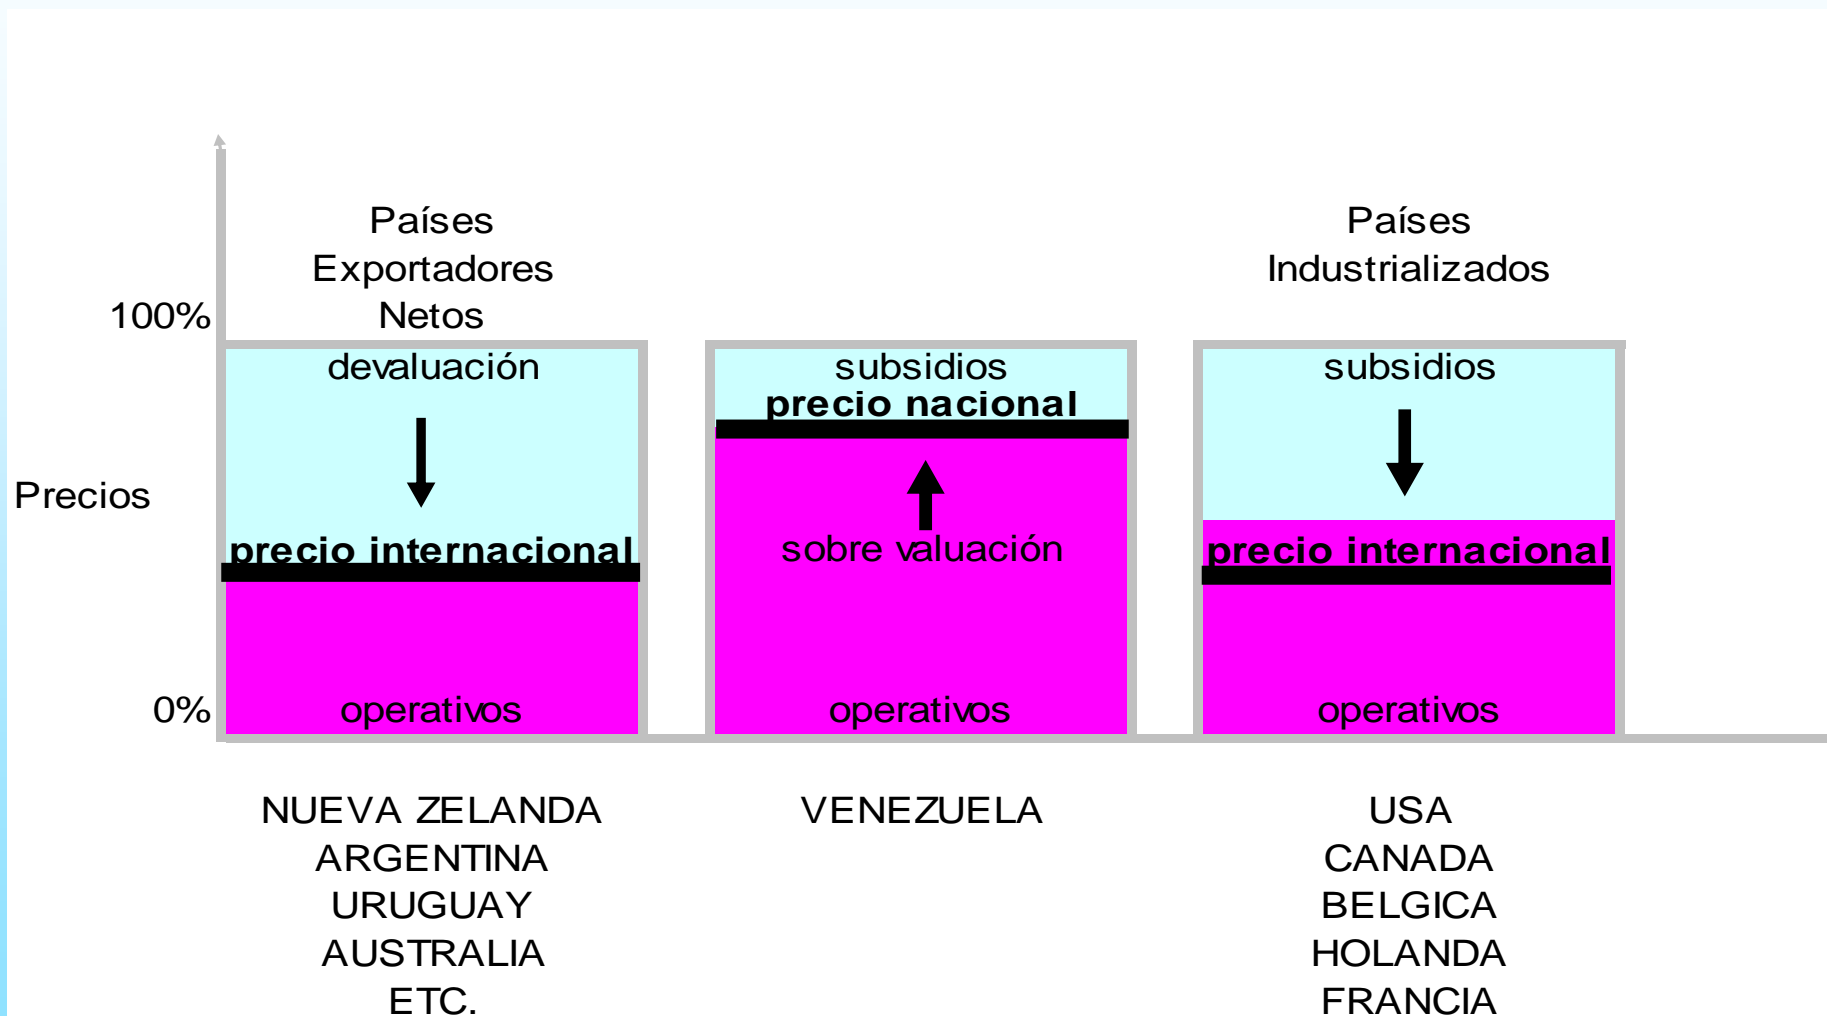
Países Exportadores Netos

Países Industrializados

100%

Precios

0%

devaluación

precio internacional

operativos

subsidios

precio nacional

sobre valuación

operativos

subsidios

precio internacional

operativos

NUEVA ZELANDA
ARGENTINA
URUGUAY
AUSTRALIA
ETC.

VENEZUELA

USA
CANADA
BELGICA
HOLANDA
FRANCIA